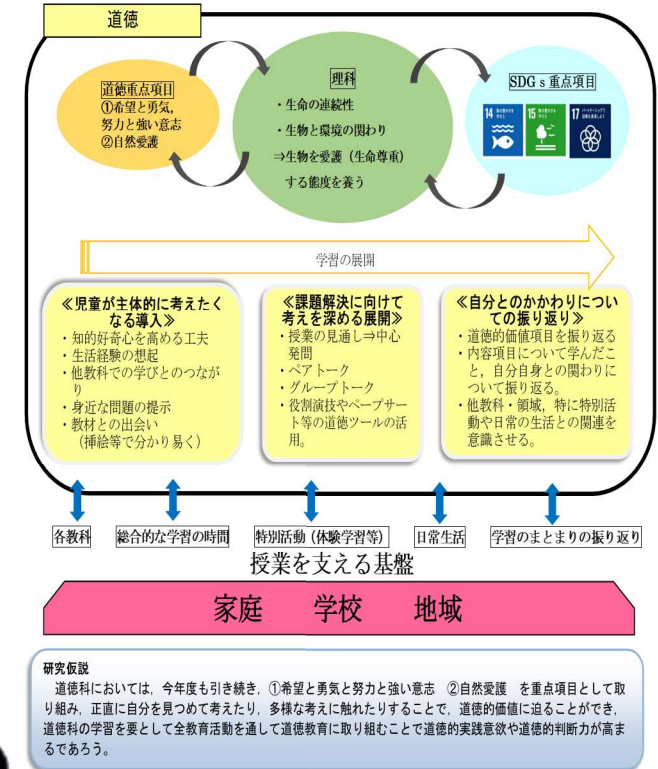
道徳

道徳重点項目
①希望と勇気，努力と強い意志
②自然愛護

理科
・生命の連続性
・生物と環境の関わり
⇒生物を愛護（生命尊重）する態度を養う

SDG s 重点項目

14 15 17

学習の展開

≪児童が主体的に考えたくなる導入≫
・知的好奇心を高める工夫
・生活経験の想起
・他教科での学びとのつながり
・身近な問題の提示
・教材との出会い（挿絵等で分かり易く）

≪課題解決に向けて考えを深める展開≫
・授業の見通し⇒中心発問
・ペアトーク
・グループトーク
・役割演技やペープサート等の道徳ツールの活用。

≪自分とのかかわりについての振り返り≫
・道徳的価値項目を振り返る
・内容項目について学んだこと，自分自身との関わりについて振り返る。
・他教科・領域，特に特別活動や日常の生活との関連を意識させる。

各教科　総合的な学習の時間　特別活動（体験学習等）　日常生活　学習のまとまりの振り返り

授業を支える基盤

家庭　学校　地域

研究仮説
道徳科においては，今年度も引き続き，①希望と勇気と努力と強い意志　②自然愛護　を重点項目として取り組み，正直に自分を見つめて考えたり，多様な考えに触れたりすることで，道徳的価値に迫ることができ，道徳科の学習を要として全教育活動を通して道徳教育に取り組むことで道徳的実践意欲や道徳的判断力が高まるであろう。